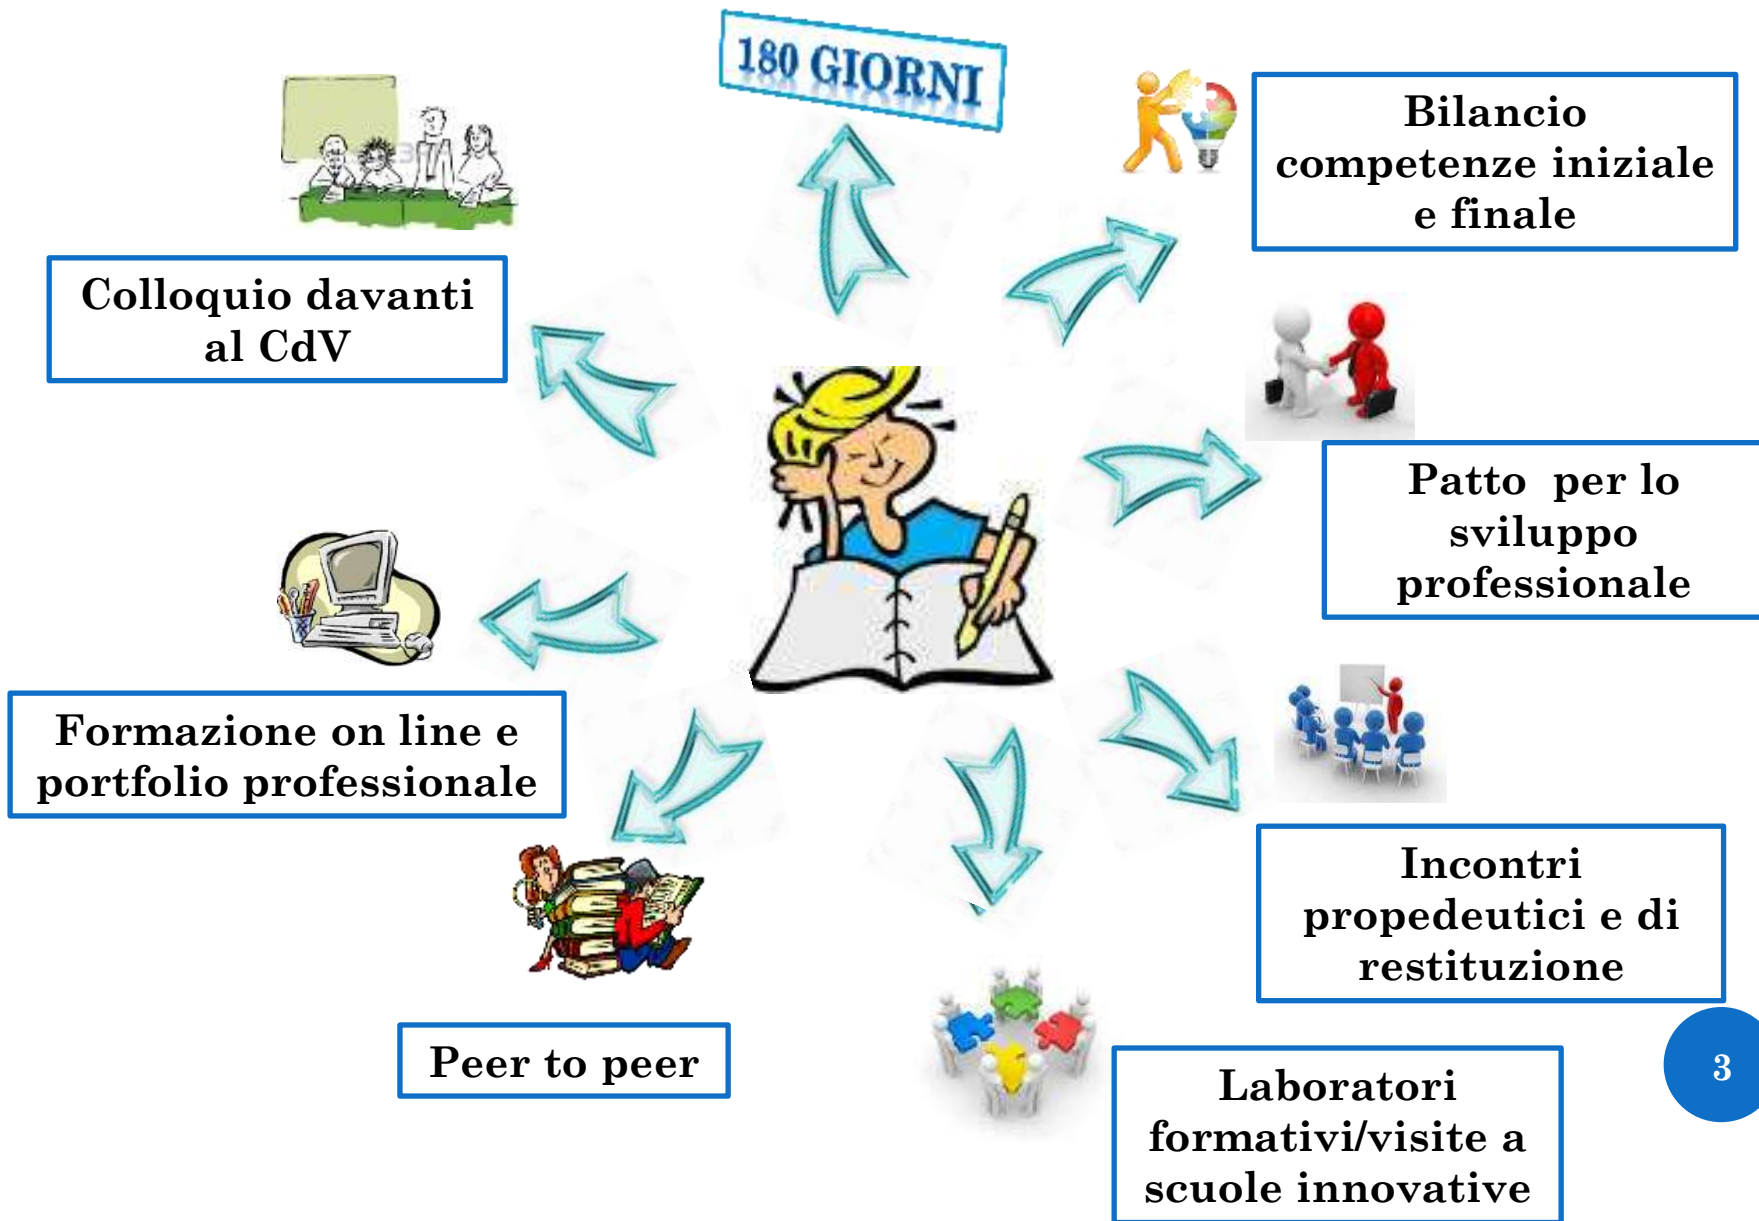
180 GIORNI

Bilancio competenze iniziale e finale

Colloquio davanti al CdV

Patto per lo sviluppo professionale

Formazione on line e portfolio professionale

Incontri propedeutici e di restituzione

Peer to peer

Laboratori formativi/visite a scuole innovative

3